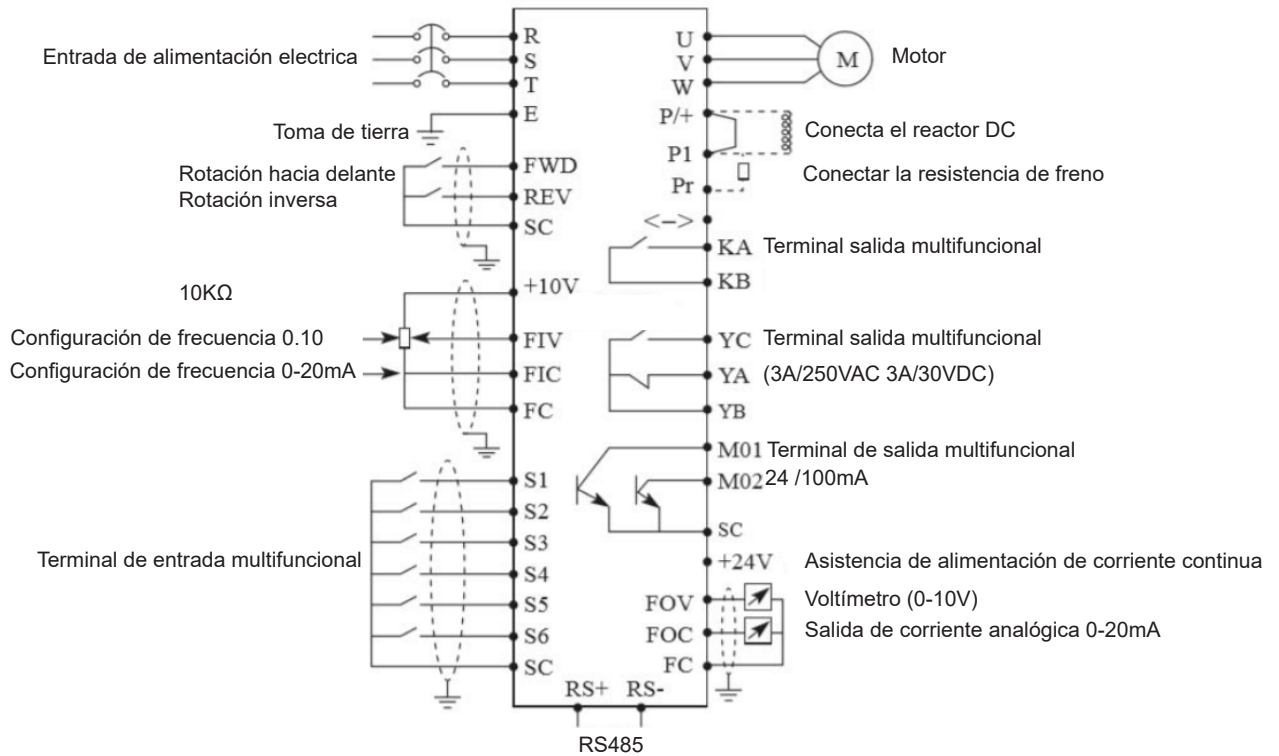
Entrada de alimentación electrica
R
S
T
E
Toma de tierra
Rotación hacia delante
Rotación inversa
FWD
REV
SC
10KΩ
+10V
Configuración de frecuencia 0.10
FIV
Configuración de frecuencia 0-20mA
FIC
FC
S1
S2
S3
Terminal de entrada multifuncional
S4
S5
S6
SC
RS+
RS-
RS485
U
V
W
M
Motor
P/+
Conecta el reactor DC
P1
Pr
Conectar la resistencia de freno
<->
KA Terminal salida multifuncional
KB
YC Terminal salida multifuncional
YA (3A/250VAC 3A/30VDC)
YB
M01 Terminal de salida multifuncional
M02 24 /100mA
SC
+24V Asistencia de alimentación de corriente continua
FOV
Voltímetro (0-10V)
FOC
Salida de corriente analógica 0-20mA
FC